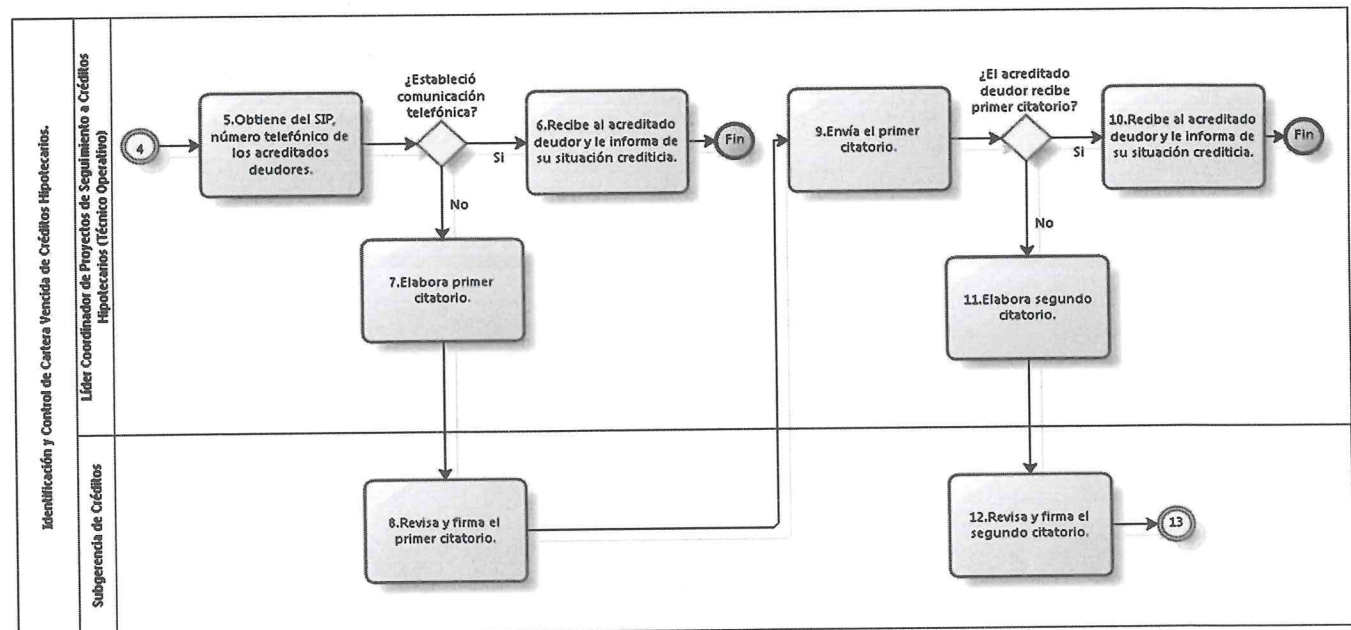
Identificación y Control de Cartera Vencida de Créditos Hipotecarios.

Líder Coordinador de Proyectos de Seguimiento a Créditos Hipotecarios (Técnico Operativo)

4

5.Obtiene del SIP, número telefónico de los acreditados deudores.

¿Estableció comunicación telefónica?

Si

6.Recibe al acreditado deudor y le informa de su situación crediticia.

Fin

No

7.Elabora primer citatorio.

9.Envía el primer citatorio.

¿El acreditado deudor recibe primer citatorio?

Si

10.Recibe al acreditado deudor y le informa de su situación crediticia.

Fin

No

11.Elabora segundo citatorio.

Subgerencia de Créditos

8.Revisa y firma el primer citatorio.

12.Revisa y firma el segundo citatorio.

13